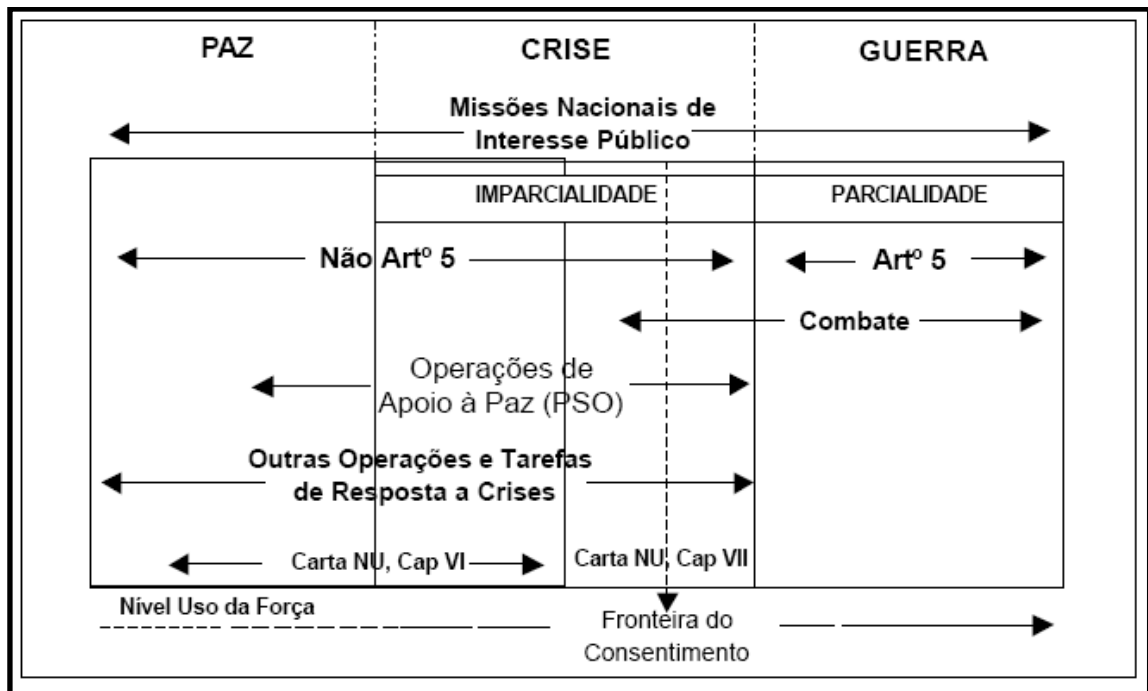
PAZ

CRISE

GUERRA

Missões Nacionais de Interesse Público

IMPARCIALIDADE

PARCIALIDADE

Não Artº 5

Artº 5

Combate

Operações de Apoio à Paz (PSO)

Outras Operações e Tarefas de Resposta a Crises

Carta NU, Cap VI

Carta NU, Cap VII

Nível Uso da Força

Fronteira do Consentimento